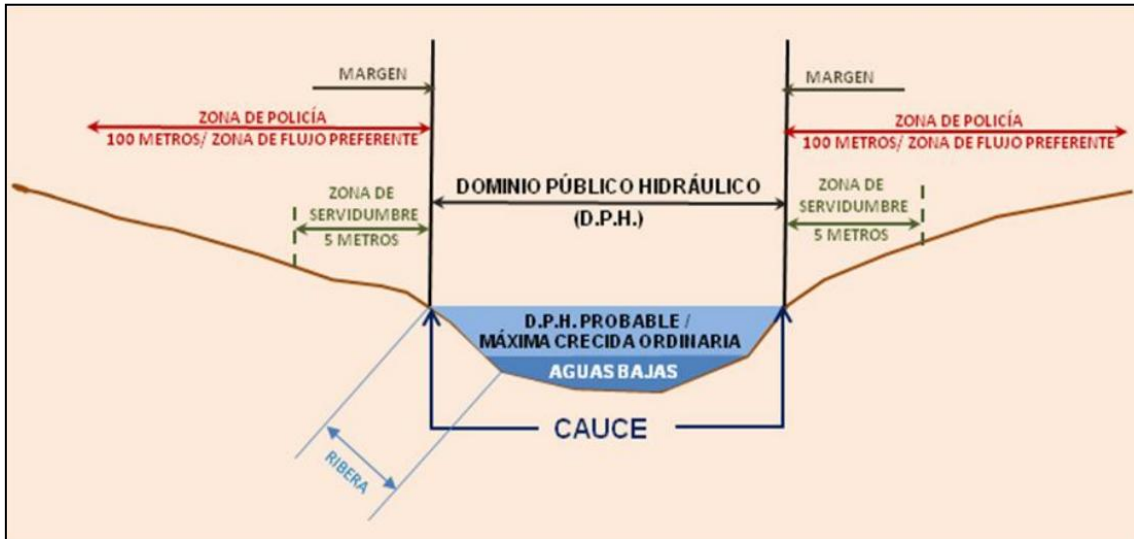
MARGEN

ZONA DE POLICÍA
100 METROS/ ZONA DE FLUJO PREFERENTE

ZONA DE SERVIDUMBRE
5 METROS

DOMINIO PÚBLICO HIDRÁULICO
(D.P.H.)

MARGEN

ZONA DE POLICÍA
100 METROS/ ZONA DE FLUJO PREFERENTE

ZONA DE SERVIDUMBRE
5 METROS

D.P.H. PROBABLE /
MÁXIMA CRECIDA ORDINARIA

AGUAS BAJAS

CAUCE

RIBERA